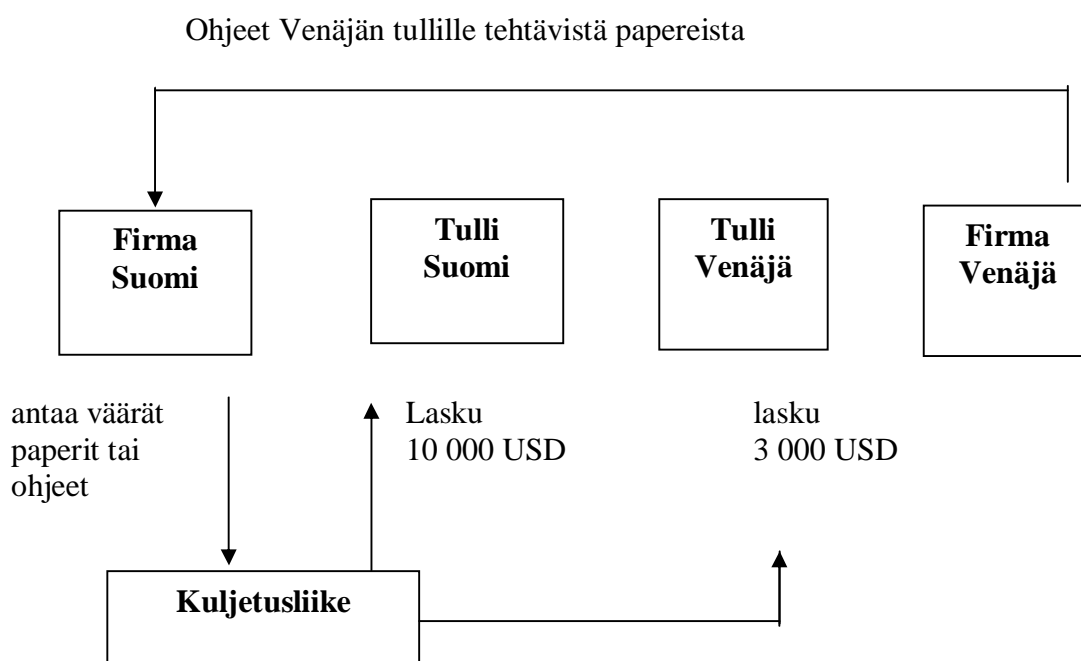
Ohjeet Venäjän tullille tehtävistä papereista

**Firma Suomi**

**Tulli Suomi**

**Tulli Venäjä**

**Firma Venäjä**

antaa väärät paperit tai ohjeet

Lasku
10 000 USD

lasku
3 000 USD

**Kuljetusliike**